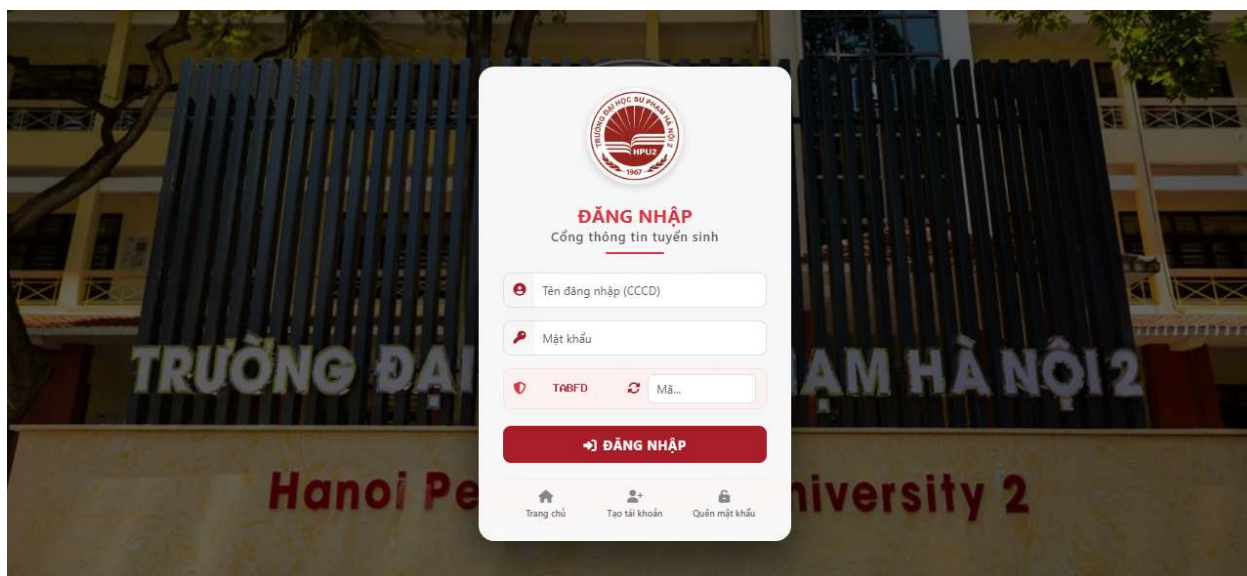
TRƯỜNG ĐẠI HỌC SƯ PHẠM HÀ NỘI 2
HPU2
1967

ĐĂNG NHẬP
Cổng thông tin tuyển sinh

Tên đăng nhập (CCCD)

Mật khẩu

TABFD
Mã...

ĐĂNG NHẬP

Trang chủ
Tạo tài khoản
Quên mật khẩu

TRƯỜNG ĐẠI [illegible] ẠM HÀ NỘI 2
Hanoi Pe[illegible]niversity 2